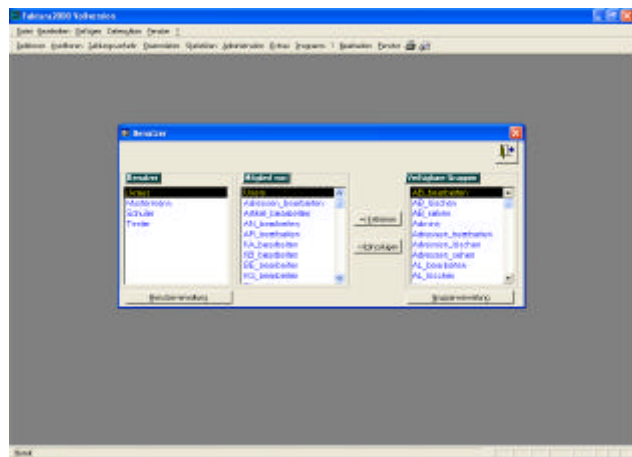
Faktura2000 Vollversion

Datei Bearbeiten Einfügen Datensätze Fenster ?

Belege Kreditoren Zahlungsverkehr Stammdaten Statistiken Administration Extras Programm ! Bearbeiten Fenster

Benutzer

Benutzer
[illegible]
Mustermann
Schuler
Tester

Mitglied von:
Users
Adressen_bearbeiten
Artikel_bearbeiten
AB_bearbeiten
AR_bearbeiten
FA_bearbeiten
SB_bearbeiten
BE_bearbeiten
KG_bearbeiten

<- Entfernen
Hinzufügen ->

Verfügbare Gruppen
AB_bearbeiten
AB_löschen
AB_sehen
Admins
Adressen_bearbeiten
Adressen_löschen
Adressen_sehen
AL_bearbeiten
AL_löschen

Benutzerverwaltung
Gruppenverwaltung

Bereit